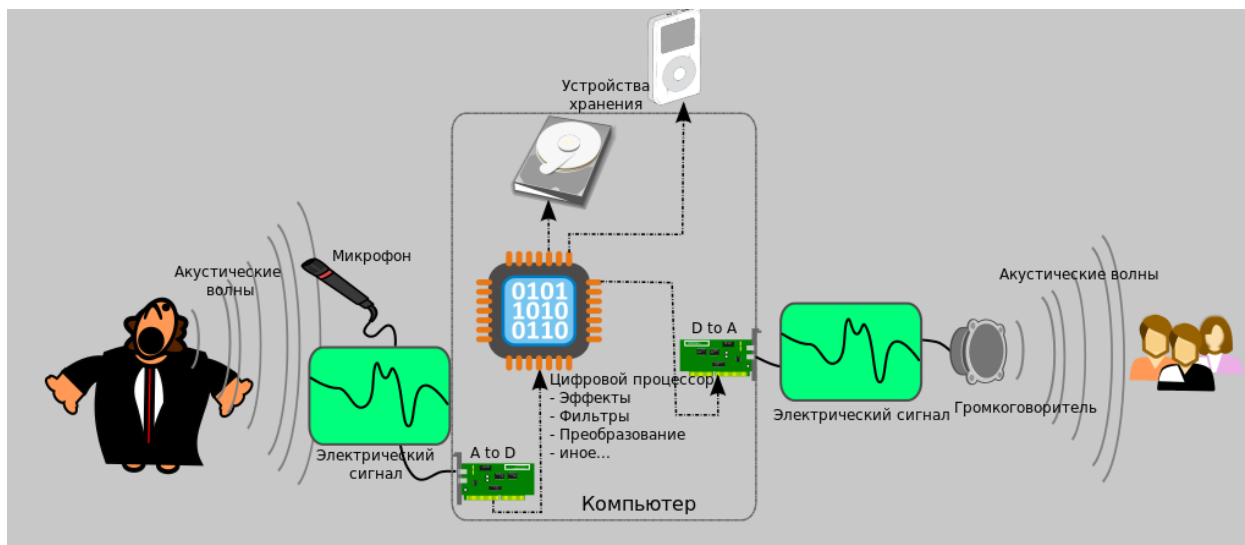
Устройства хранения

Акустические волны

Микрофон

0101
1010
0110

D to A

Акустические волны

Цифровой процессор
- Эффекты
- Фильтры
- Преобразование
- иное...

Электрический сигнал

Громкоговоритель

Электрический сигнал

A to D

Компьютер